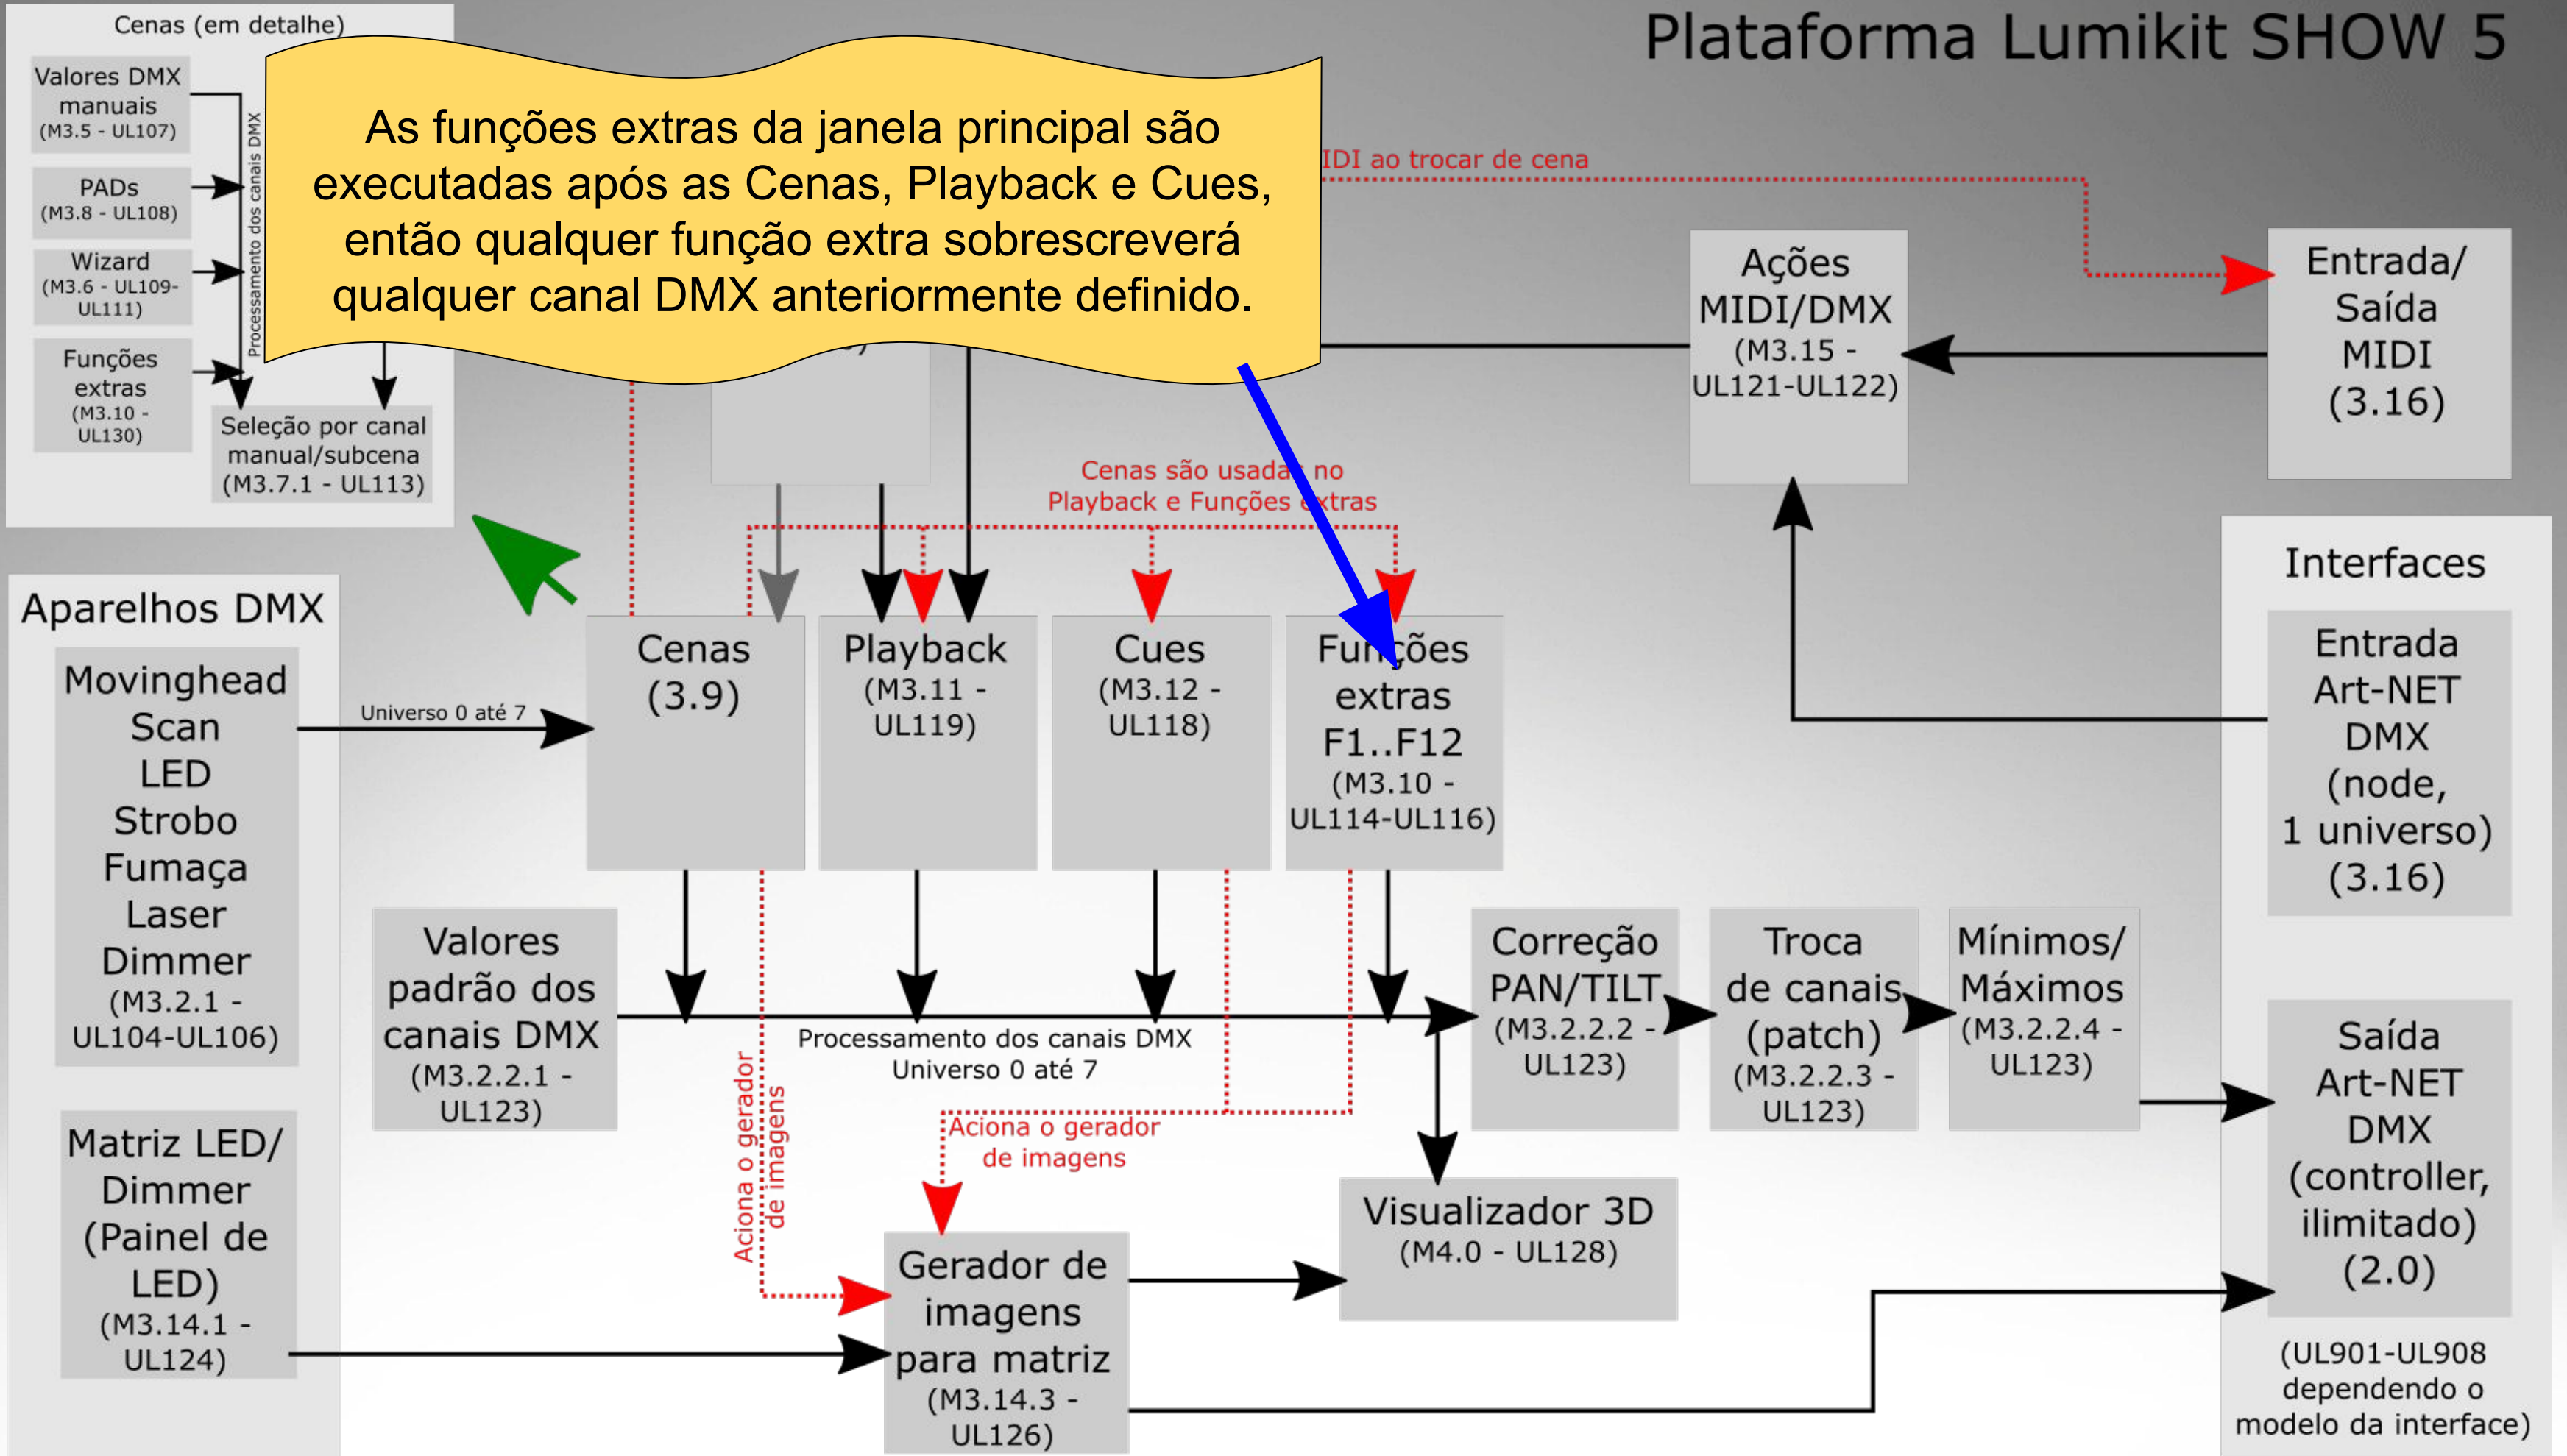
Plataforma Lumikit SHOW 5

Cenas (em detalhe)

Valores DMX manuais (M3.5 - UL107)

PADs (M3.8 - UL108)

Wizard (M3.6 - UL109-UL111)

Funções extras (M3.10 - UL130)

Processamento dos canais DMX

Seleção por canal manual/subcena (M3.7.1 - UL113)

As funções extras da janela principal são executadas após as Cenas, Playback e Cues, então qualquer função extra sobrescreverá qualquer canal DMX anteriormente definido.

IDI ao trocar de cena

Ações MIDI/DMX (M3.15 - UL121-UL122)

Entrada/ Saída MIDI (3.16)

Cenas são usadas no Playback e Funções extras

Aparelhos DMX

Movinghead Scan LED Strobo Fumaça Laser Dimmer (M3.2.1 - UL104-UL106)

Universo 0 até 7

Cenas (3.9)

Playback (M3.11 - UL119)

Cues (M3.12 - UL118)

Funções extras F1..F12 (M3.10 - UL114-UL116)

Interfaces

Entrada Art-NET DMX (node, 1 universo) (3.16)

Valores padrão dos canais DMX (M3.2.2.1 - UL123)

Processamento dos canais DMX Universo 0 até 7

Correção PAN/TILT (M3.2.2.2 - UL123)

Troca de canais (patch) (M3.2.2.3 - UL123)

Mínimos/ Máximos (M3.2.2.4 - UL123)

Saída Art-NET DMX (controller, ilimitado) (2.0)

Aciona o gerador de imagens

Aciona o gerador de imagens

Matriz LED/ Dimmer (Painel de LED) (M3.14.1 - UL124)

Visualizador 3D (M4.0 - UL128)

Gerador de imagens para matriz (M3.14.3 - UL126)

(UL901-UL908 dependendo o modelo da interface)